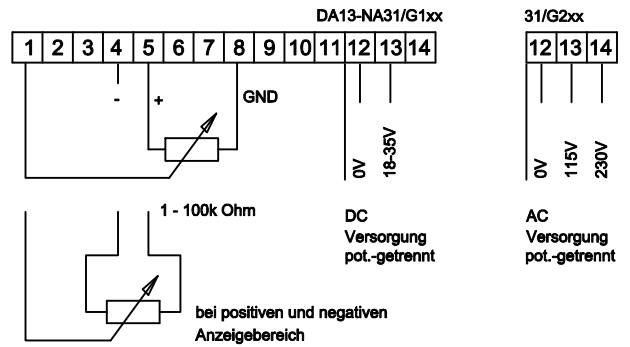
DA13-NA31/G1xx

31/G2xx

| 1 | 2 | 3 | 4 | 5 | 6 | 7 | 8 | 9 | 10 | 11 | 12 | 13 | 14 |
|---|---|---|---|---|---|---|---|---|---|---|---|---|---|

| 12 | 13 | 14 |
|---|---|---|

-

+

GND

0V

18-35V

0V

115V

230V

1 - 100k Ohm

DC
Versorgung
pot.-getrennt

AC
Versorgung
pot.-getrennt

bei positiven und negativen
Anzeigebereich